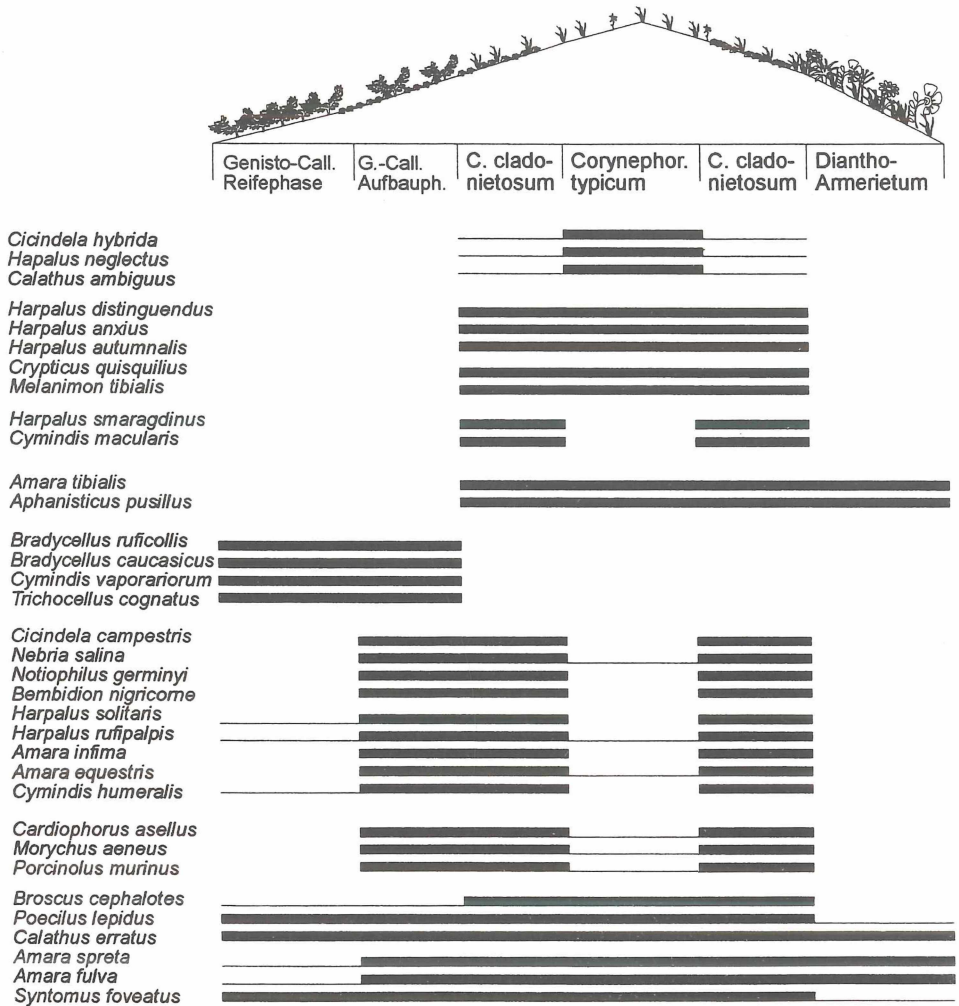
| Genisto-Call. Reifephase | G.-Call. Aufbauph. | C. cladonietosum | Corynephor. typicum | C. cladonietosum | Diantho-Armerietum |
|---|---|---|---|---|---|

Cicindela hybrida
Hapalus neglectus
Calathus ambiguus

Harpalus distinguendus
Harpalus anxius
Harpalus autumnalis
Crypticus quisquilius
Melanimon tibialis

Harpalus smaragdinus
Cymindis macularis

Amara tibialis
Aphanisticus pusillus

Bradycellus ruficollis
Bradycellus caucasicus
Cymindis vaporariorum
Trichocellus cognatus

Cicindela campestris
Nebria salina
Notiophilus germinyi
Bembidion nigricorne
Harpalus solitaris
Harpalus rufipalpis
Amara infima
Amara equestris
Cymindis humeralis

Cardiophorus asellus
Morychus aeneus
Porcinolus murinus

Broscus cephalotes
Poecilus lepidus
Calathus erratus
Amara spreta
Amara fulva
Syntomus foveatus